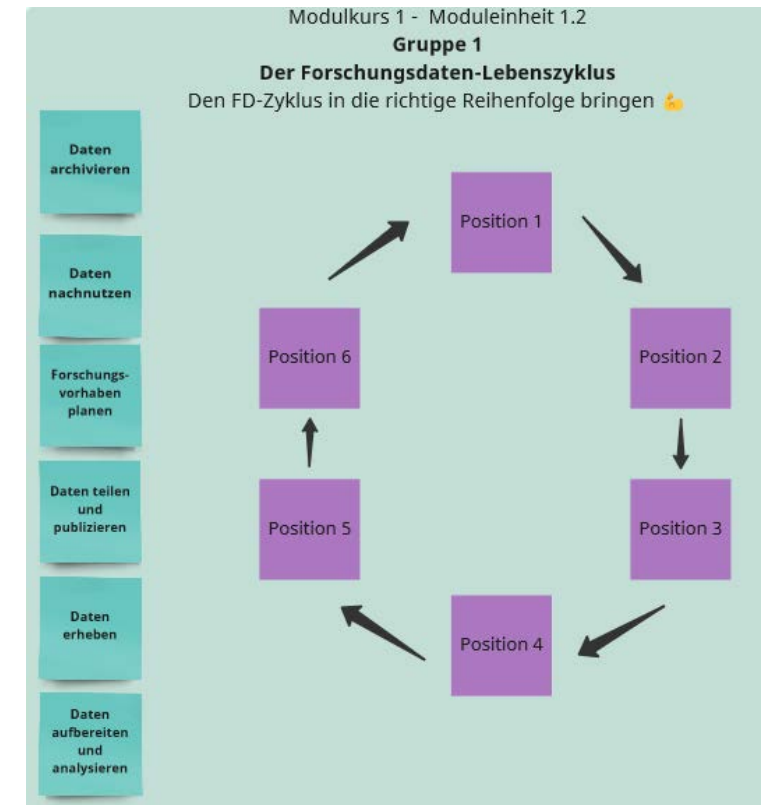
Modulkurs 1 - Moduleinheit 1.2
**Gruppe 1**
**Der Forschungsdaten-Lebenszyklus**
Den FD-Zyklus in die richtige Reihenfolge bringen 💪

Daten archivieren

Daten nachnutzen

Forschungsvorhaben planen

Daten teilen und publizieren

Daten erheben

Daten aufbereiten und analysieren

Position 1

Position 2

Position 3

Position 4

Position 5

Position 6